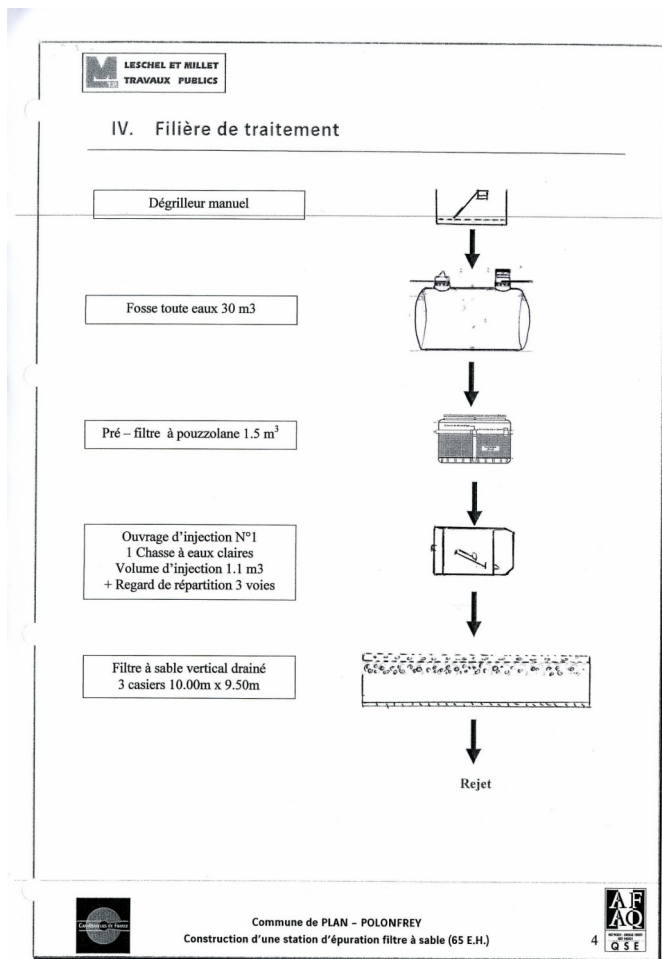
LESCHEL ET MILLET
TRAVAUX PUBLICS

IV. Filière de traitement

Dégrilleur manuel

Fosse toute eaux 30 m3

Pré – filtre à pouzzolane 1.5 $m^3$

Ouvrage d'injection N°1
1 Chasse à eaux claires
Volume d'injection 1.1 m3
+ Regard de répartition 3 voies

Filtre à sable vertical drainé
3 casiers 10.00m x 9.50m

Rejet

Commune de PLAN – POLONFREY
Construction d'une station d'épuration filtre à sable (65 E.H.)

4

AFAQ
QSE